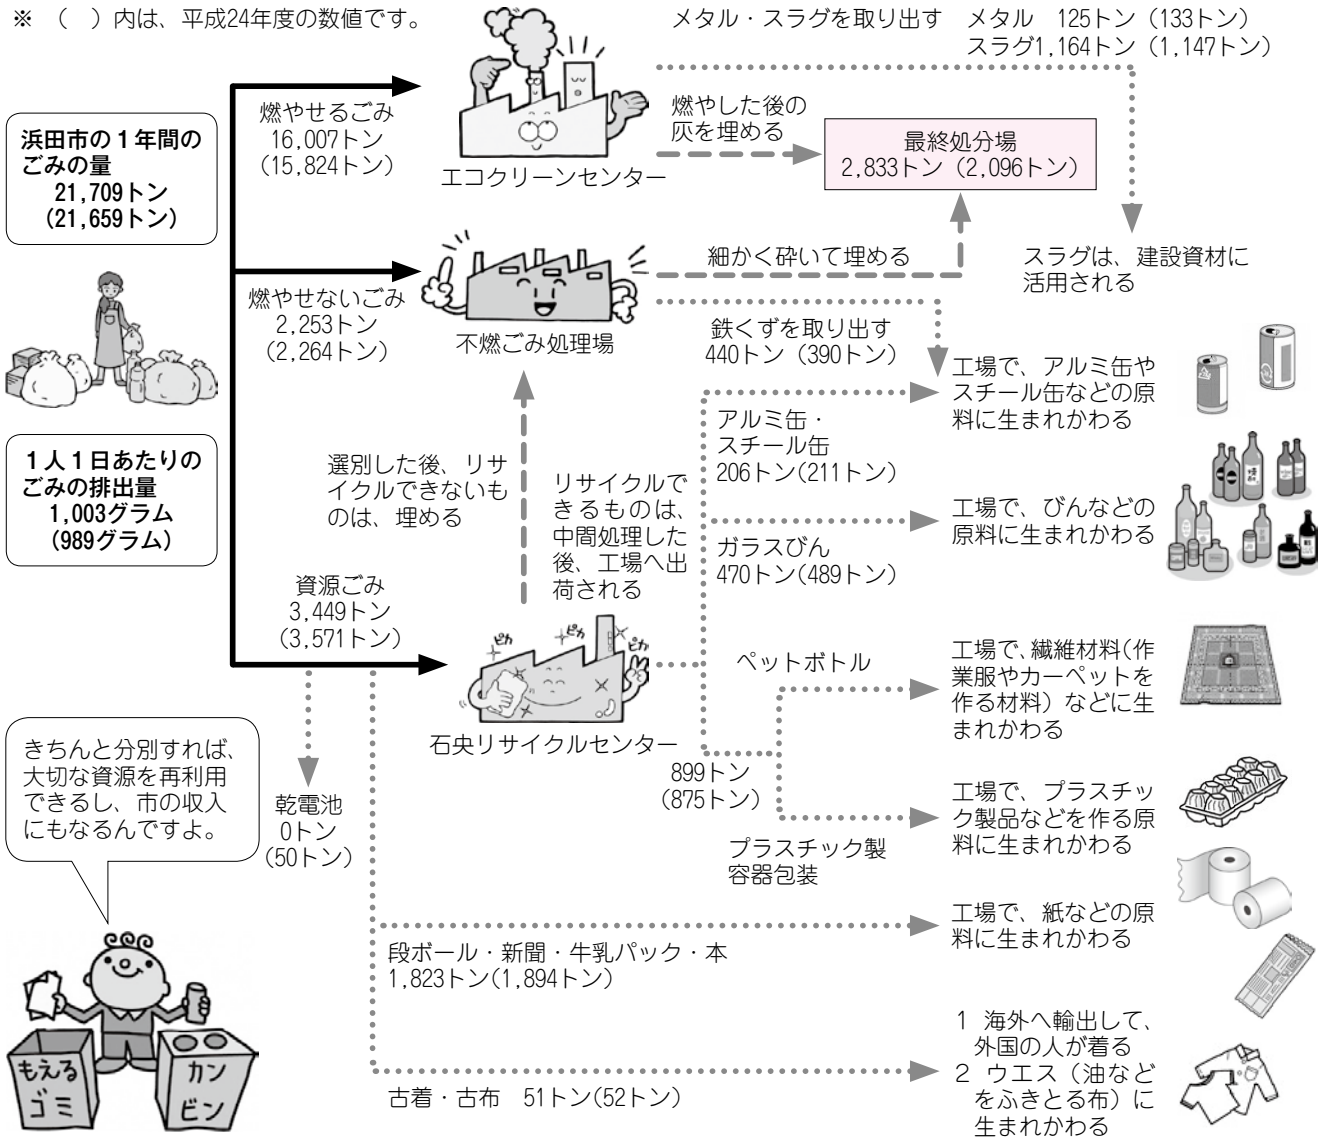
※（ ）内は、平成24年度の数値です。

浜田市の１年間のごみの量
21,709トン
（21,659トン）

１人１日あたりのごみの排出量
1,003グラム
（989グラム）

燃やせるごみ
16,007トン
（15,824トン）

エコクリーンセンター

メタル・スラグを取り出す　メタル　125トン（133トン）
スラグ1,164トン（1,147トン）

燃やした後の灰を埋める

最終処分場
2,833トン（2,096トン）

スラグは、建設資材に活用される

燃やせないごみ
2,253トン
（2,264トン）

不燃ごみ処理場

細かく砕いて埋める

鉄くずを取り出す
440トン（390トン）

工場で、アルミ缶やスチール缶などの原料に生まれかわる

アルミ缶・スチール缶
206トン(211トン)

選別した後、リサイクルできないものは、埋める

リサイクルできるものは、中間処理した後、工場へ出荷される

工場で、びんなどの原料に生まれかわる

ガラスびん
470トン(489トン)

資源ごみ
3,449トン
（3,571トン）

ピカ
ピカ
ピカ

石央リサイクルセンター

ペットボトル

工場で、繊維材料(作業服やカーペットを作る材料）などに生まれかわる

899トン
（875トン）

工場で、プラスチック製品などを作る原料に生まれかわる

プラスチック製容器包装

きちんと分別すれば、大切な資源を再利用できるし、市の収入にもなるんですよ。

乾電池
0トン
（50トン）

工場で、紙などの原料に生まれかわる

段ボール・新聞・牛乳パック・本
1,823トン(1,894トン)

1　海外へ輸出して、外国の人が着る
2　ウエス（油などをふきとる布）に生まれかわる

古着・古布　51トン(52トン)

もえるゴミ

カンビン